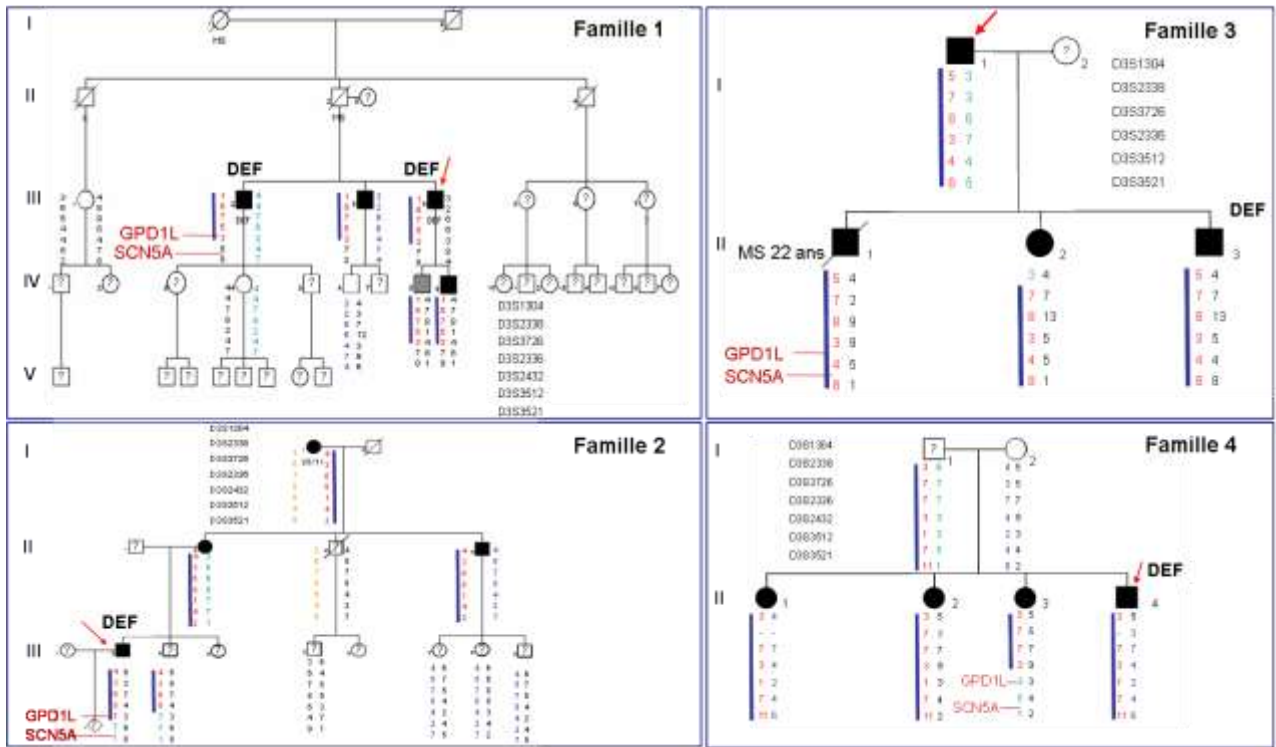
Famille 1

I
II
III
IV
V

DEF
DEF
GPD1L
SCN5A

D3S1304
D3S2338
D3S3726
D3S2336
D3S2432
D3S3512
D3S3521

Famille 3

I
II

D3S1304
D3S2338
D3S3726
D3S2336
D3S3512
D3S3521

DEF
MS 22 ans

| 5 | 3 |
|---|---|
| 7 | 3 |
| 8 | 6 |
| 3 | 7 |
| 4 | 4 |
| 8 | 6 |

| 5 | 4 |
|---|---|
| 7 | 2 |
| 8 | 9 |
| 3 | 9 |
| 4 | 5 |
| 8 | 1 |

| 3 | 4 |
|---|---|
| 7 | 7 |
| 8 | 13 |
| 3 | 5 |
| 4 | 5 |
| 8 | 1 |

| 5 | 4 |
|---|---|
| 7 | 7 |
| 8 | 13 |
| 3 | 5 |
| 4 | 4 |
| 8 | 6 |

GPD1L
SCN5A

Famille 2

I
II
III

D3S1304
D3S2338
D3S3726
D3S2336
D3S2432
D3S3512
D3S3521

DEF
GPD1L
SCN5A

Famille 4

I
II

D3S1304
D3S2338
D3S3726
D3S2336
D3S2432
D3S3512
D3S3521

DEF
GPD1L
SCN5A

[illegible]